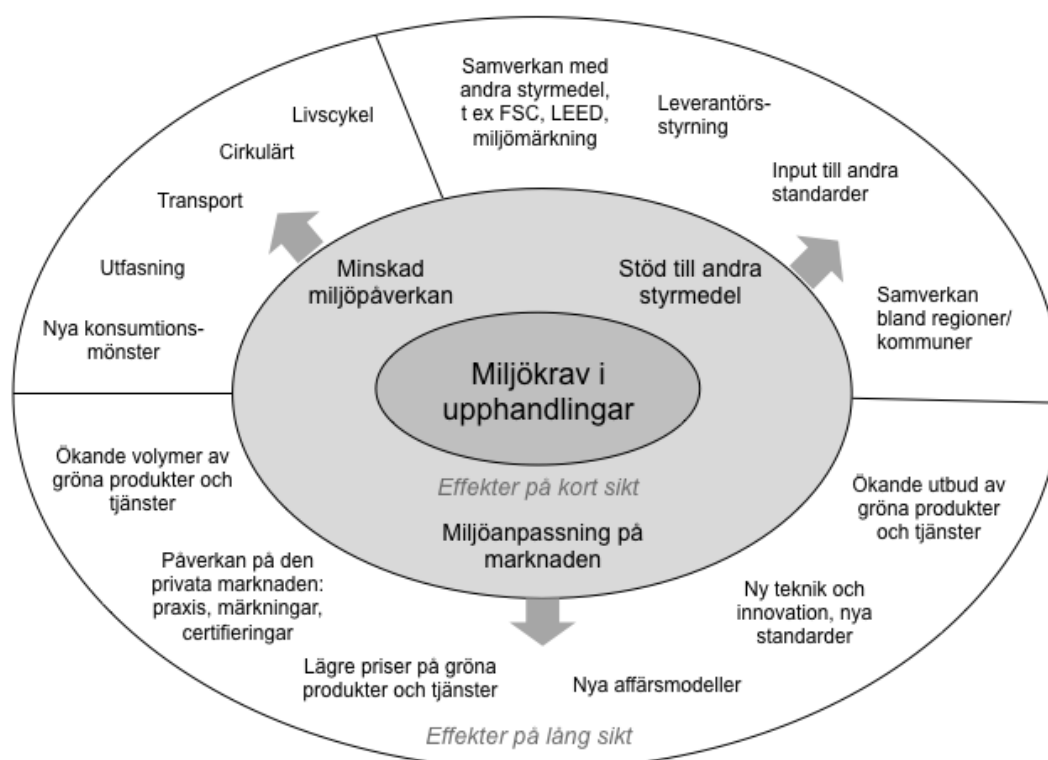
Miljökrav i upphandlingar

Minskad miljöpåverkan

Stöd till andra styrmedel

Effekter på kort sikt

Miljöanpassning på marknaden

Livscykel

Cirkulärt

Transport

Utfasning

Nya konsumtionsmönster

Samverkan med andra styrmedel, t ex FSC, LEED, miljömärkning

Leverantörsstyrning

Input till andra standarder

Samverkan bland regioner/ kommuner

Ökande volymer av gröna produkter och tjänster

Påverkan på den privata marknaden: praxis, märkningar, certifieringar

Lägre priser på gröna produkter och tjänster

Nya affärsmodeller

Ny teknik och innovation, nya standarder

Ökande utbud av gröna produkter och tjänster

Effekter på lång sikt